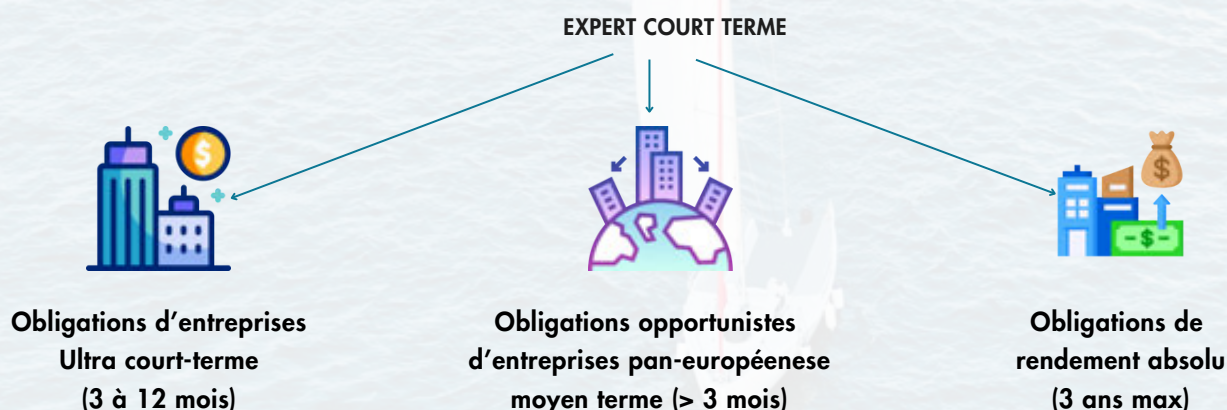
EXPERT COURT TERME

Obligations d’entreprises Ultra court-terme (3 à 12 mois)

Obligations opportunistes d’entreprises pan-européenese moyen terme (> 3 mois)

Obligations de rendement absolu (3 ans max)